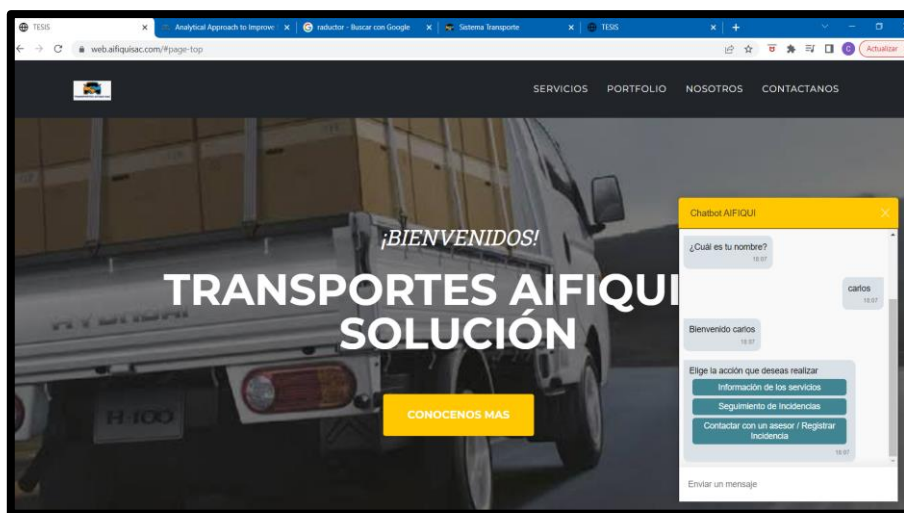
TESIS
Analytical Approach to Improve
raductor - Buscar con Google
Sistema Transporte
TESIS
web.aifiquisac.com/#page-top
Actualizar
SERVICIOS PORTFOLIO NOSOTROS CONTACTANOS

¡BIENVENIDOS!
TRANSPORTES AIFIQUI
SOLUCIÓN
CONOCENOS MAS

H-100

Chatbot AIFIQUI
¿Cuál es tu nombre?
18:07
carlos
18:07
Bienvenido carlos
18:07
Elige la acción que deseas realizar
Información de los servicios
Seguimiento de Incidencias
Contactar con un asesor / Registrar Incidencia
18:07
Enviar un mensaje